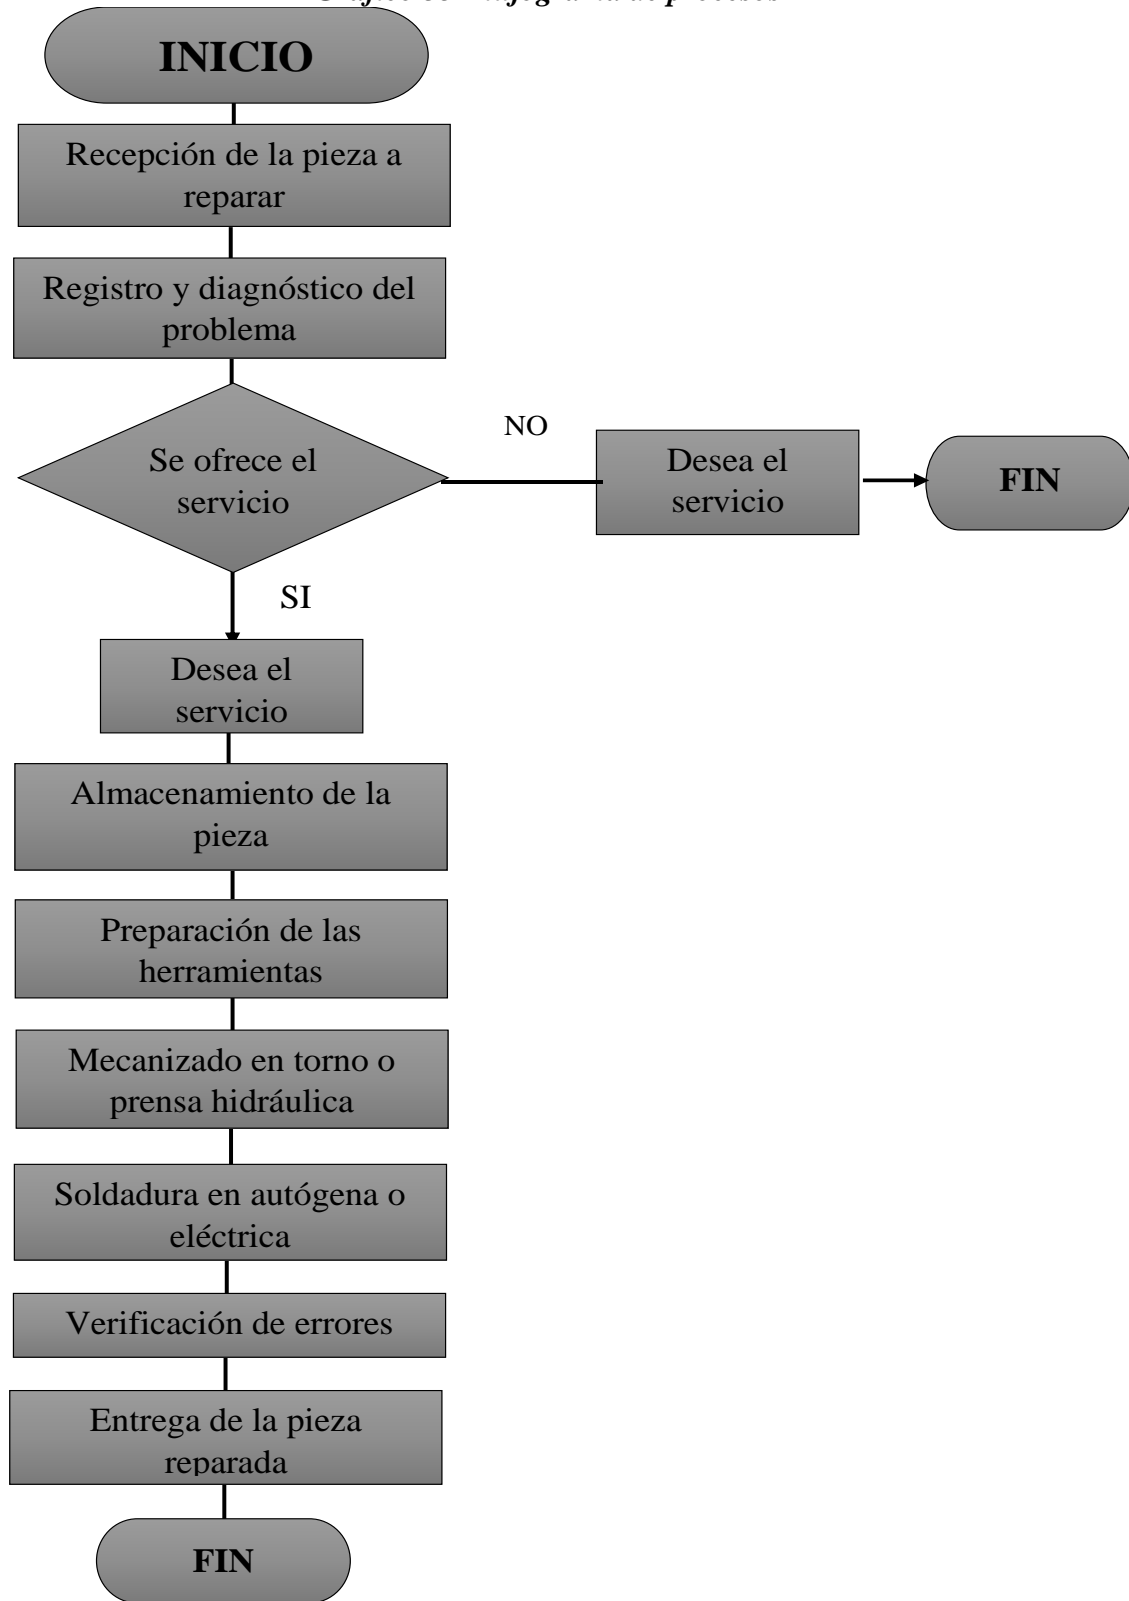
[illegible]

INICIO

Recepción de la pieza a reparar

Registro y diagnóstico del problema

Se ofrece el servicio

NO

Desea el servicio

FIN

SI

Desea el servicio

Almacenamiento de la pieza

Preparación de las herramientas

Mecanizado en torno o prensa hidráulica

Soldadura en autógena o eléctrica

Verificación de errores

Entrega de la pieza reparada

FIN